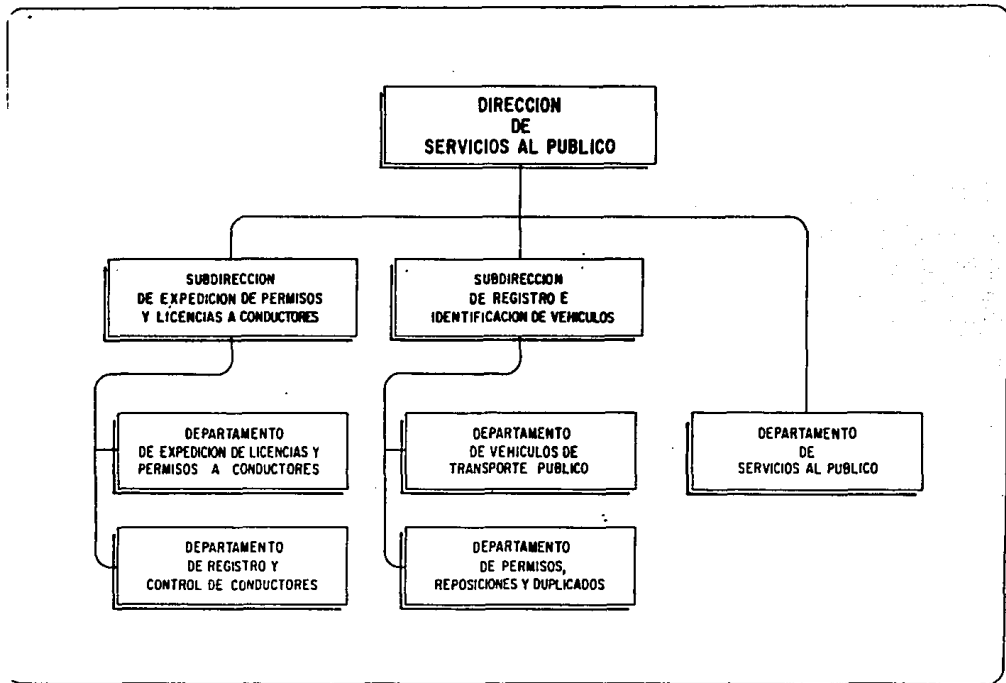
DIRECCION
DE
SERVICIOS AL PUBLICO

SUBDIRECCION
DE EXPEDICION DE PERMISOS
Y LICENCIAS A CONDUCTORES

SUBDIRECCION
DE REGISTRO E
IDENTIFICACION DE VEHICULOS

DEPARTAMENTO
DE EXPEDICION DE LICENCIAS Y
PERMISOS A CONDUCTORES

DEPARTAMENTO
DE REGISTRO Y
CONTROL DE CONDUCTORES

DEPARTAMENTO
DE VEHICULOS DE
TRANSPORTE PUBLICO

DEPARTAMENTO
DE PERMISOS,
REPOSICIONES Y DUPLICADOS

DEPARTAMENTO
DE
SERVICIOS AL PUBLICO